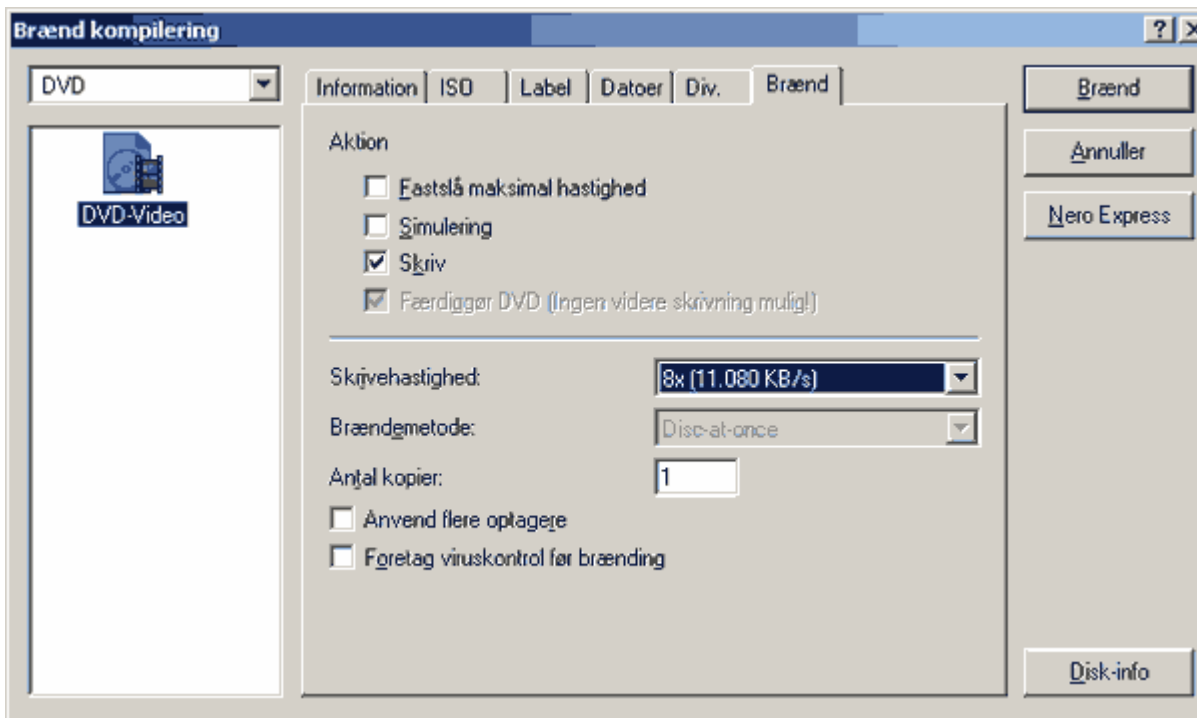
Brænd kompilering

?

DVD

DVD-Video

Information | ISO | Label | Datoer | Div. | Brænd

Aktion

Fastslå maksimal hastighed

Simulering

Skriv

Færdiggør DVD (Ingen videre skrivning mulig!)

Skrivehastighed: 8x (11.080 KB/s)

Brændemetode: Disc-at-once

Antal kopier: 1

Anvend flere optagere

Foretag viruskontrol før brænding

Brænd

Annuller

Nero Express

Disk-info